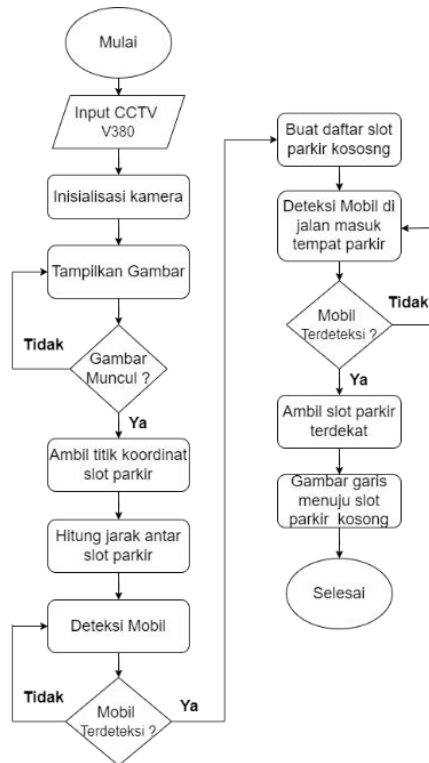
Mulai

Input CCTV V380

Inisialisasi kamera

Tampilkan Gambar

Tidak

Gambar Muncul ?

Ya

Ambil titik koordinat slot parkir

Hitung jarak antar slot parkir

Deteksi Mobil

Tidak

Mobil Terdeteksi ?

Ya

Buat daftar slot parkir kososng

Deteksi Mobil di jalan masuk tempat parkir

Mobil Terdeteksi ?

Tidak

Ya

Ambil slot parkir terdekat

Gambar garis menuju slot parkir kosong

Selesai